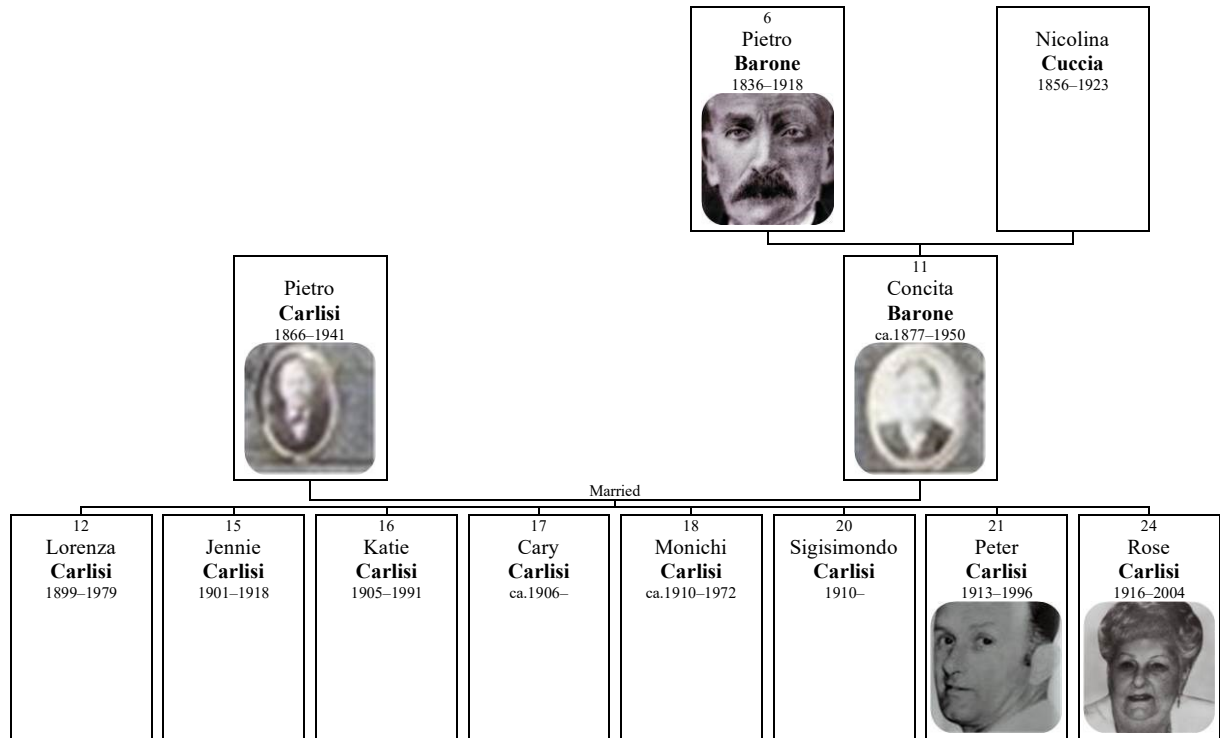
6
Pietro
**Barone**
1836–1918

Nicolina
**Cuccia**
1856–1923

Pietro
**Carlisi**
1866–1941

11
Concita
**Barone**
ca.1877–1950

Married

12
Lorenza
**Carlisi**
1899–1979

15
Jennie
**Carlisi**
1901–1918

16
Katie
**Carlisi**
1905–1991

17
Cary
**Carlisi**
ca.1906–

18
Monichi
**Carlisi**
ca.1910–1972

20
Sigisimondo
**Carlisi**
1910–

21
Peter
**Carlisi**
1913–1996

24
Rose
**Carlisi**
1916–2004